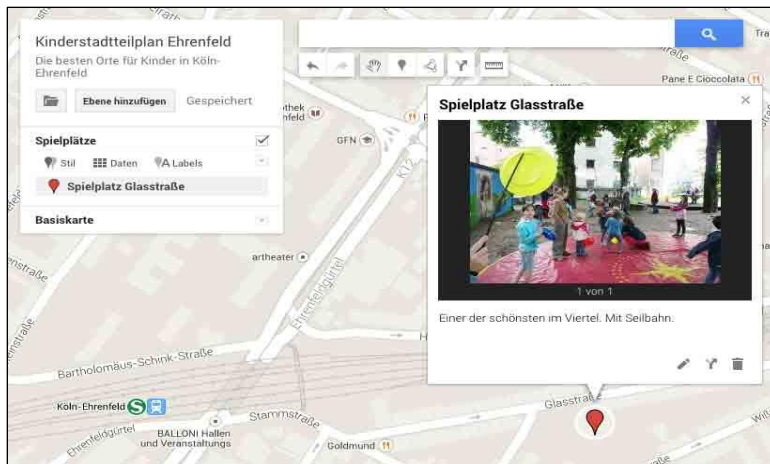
Kinderstadtteilplan Ehrenfeld
Die besten Orte für Kinder in Köln-Ehrenfeld

Ebene hinzufügen
Gespeichert

Spielplätze
Stil
Daten
Labels
Spielplatz Glasstraße

Basiskarte

Spielplatz Glasstraße

1 von 1

Einer der schönsten im Viertel. Mit Seilbahn.

Pane E Cioccolata
GFN
K12
artheater
Ehrenfeldgürtel
Bartholomäus-Schink-Straße
Köln-Ehrenfeld
Stammstraße
BALLONI Hallen und Veranstaltungs
Goldmund
Glasstraße
Ehrenfeldgürtel
Tra
straße
straße
thek
feld